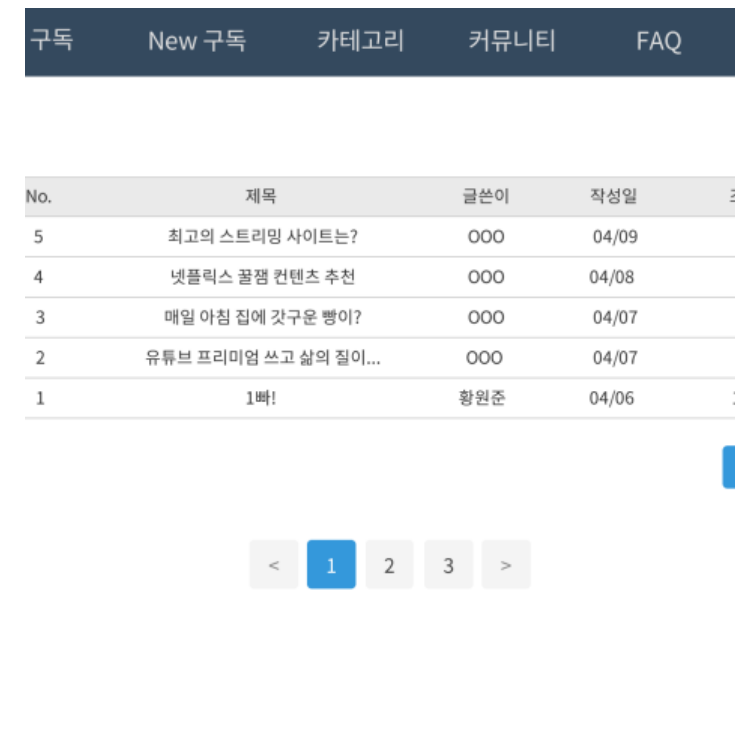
구독 New 구독 카테고리 커뮤니티 FAQ

| No. | 제목 | 글쓴이 | 작성일 | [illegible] |
|---|---|---|---|---|
| 5 | 최고의 스트리밍 사이트는? | OOO | 04/09 | |
| 4 | 넷플릭스 꿀잼 컨텐츠 추천 | OOO | 04/08 | |
| 3 | 매일 아침 집에 갓구운 빵이? | OOO | 04/07 | |
| 2 | 유튜브 프리미엄 쓰고 삶의 질이... | OOO | 04/07 | |
| 1 | 1빠! | 황원준 | 04/06 | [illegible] |

< 1 2 3 >